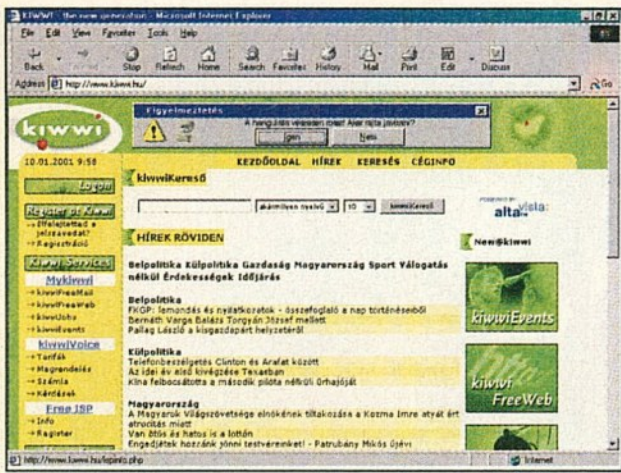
KIWWI! - the new generation - Microsoft Internet Explorer

File Edit View Favorites Tools Help

Back Forward Stop Refresh Home Search Favorites History Mail Print Edit Discuss

Address http://www.kiwwi.hu/

Figyelmeztetés

A hangulata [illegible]

Igen Nem

kiwwi

10.01.2001 9:58

KEZDŐOLDAL HÍREK KERESÉS CÉGINFO

Log in

Register at Kiwwi

→ Elfelejtetted a jelszavadat?
→ Regisztráció

Kiwwi Services

MyKiwwi
→ kiwwiFreeMail
→ kiwwiFreeWeb
→ kiwwiUchs
→ kiwwiEvents

kiwwiVoice
→ Tarifák
→ Megrendelés
→ Számla
→ Kérdések

Free ISP
→ Info
→ Register

kiwwiKereső

akármilyen nyelvű 10 keresés

POWERED BY altavista

HÍREK RÖVIDEN

Belpolitika Külpolitika Gazdaság Magyarország Sport Válogatás nélkül Érdekességek Időjárás

Belpolitika
FKGP: lemondás és nyilatkozatok - összefoglaló a nap történéseiből
Bernáth Varga Balázs Torgyán József mellett
Pallag László a kisgazdapárt helyzetéről

Külpolitika
Telefonbeszélgetés Clinton és Arafat között
Az idei év első kivégzése Texasban
Kína felbocsátotta a második pilóta nélküli űrhajóját

Magyarország
A Magyarok Világszövetsége elnökének tiltakozása a Kozma Imre atyát ért atrocitás miatt
Van ötös és hatos is a lottón
Engedjétek hozzánk jönni testvéreinket! - Patrubány Mikós újévi

New@kiwwi

kiwwiEvents

kiwwi FreeWeb

http://www.kiwwi.hu/ceginfo.php

Internet